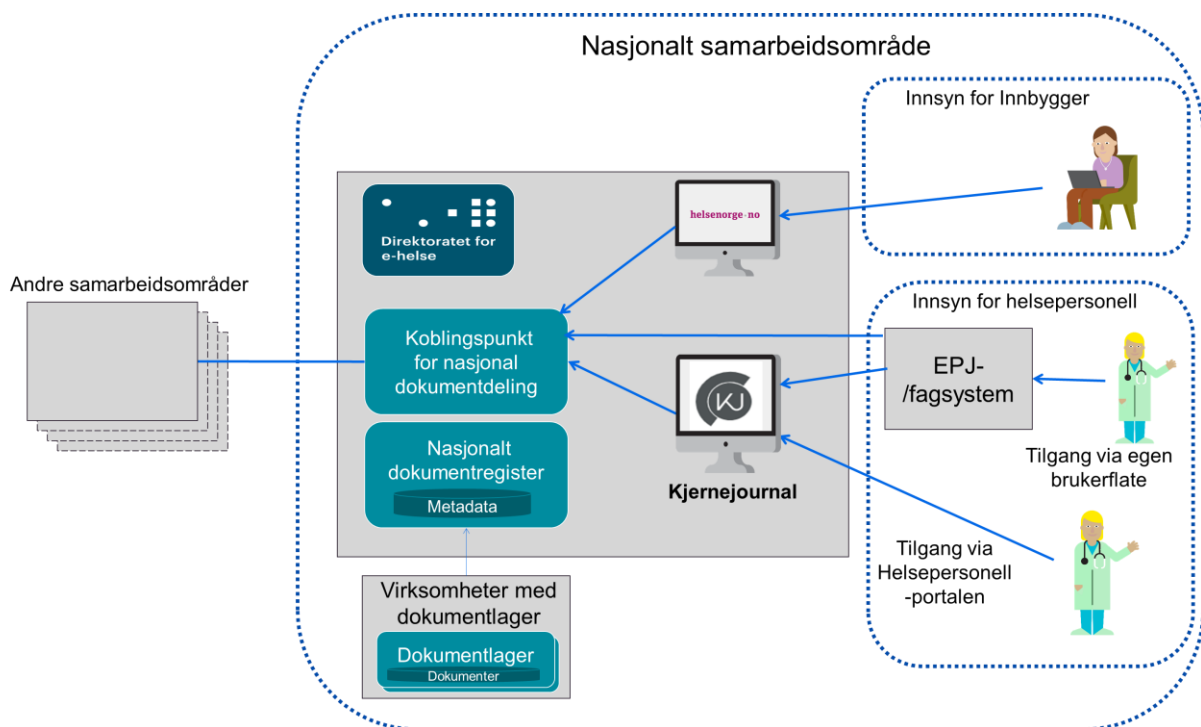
Nasjonalt samarbeidsområde

Innsyn for Innbygger

Direktoratet for e-helse

helsenorge.no

Andre samarbeidsområder

Innsyn for helsepersonell

Koblingspunkt for nasjonal dokumentdeling

EPJ-/fagsystem

KJ

Tilgang via egen brukerflate

Nasjonalt dokumentregister

Metadata

Kjernejournal

Tilgang via Helsepersonell-portalen

Virksomheter med dokumentlager

Dokumentlager

Dokumenter